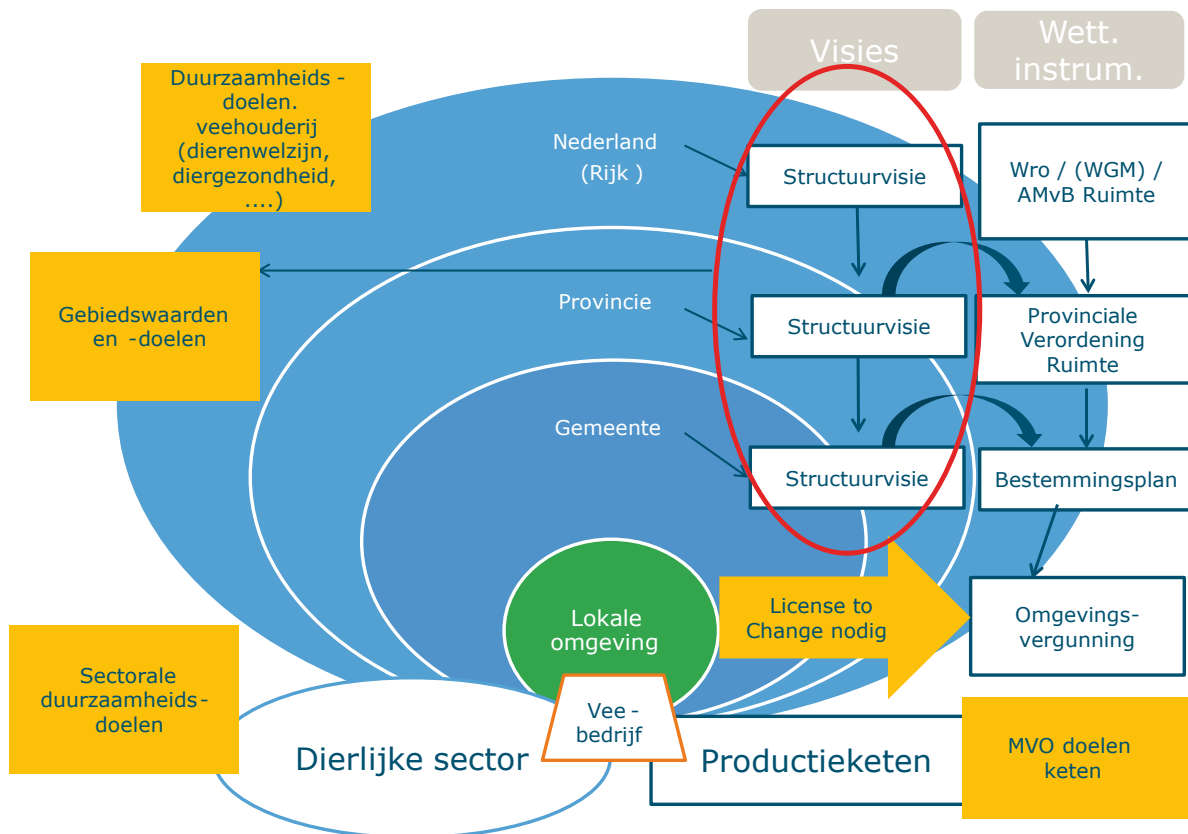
Visies

Wett. instrum.

Duurzaamheids - doelen. veehouderij (dierenwelzijn, diergezondheid, ....)

Nederland (Rijk )

Structuurvisie

Wro / (WGM) / AMvB Ruimte

Gebiedswaarden en -doelen

Provincie

Structuurvisie

Provinciale Verordening Ruimte

Gemeente

Structuurvisie

Bestemmingsplan

Lokale omgeving

License to Change nodig

Omgevings- vergunning

Sectorale duurzaamheids- doelen

Vee - bedrijf

Dierlijke sector

Productieketen

MVO doelen keten